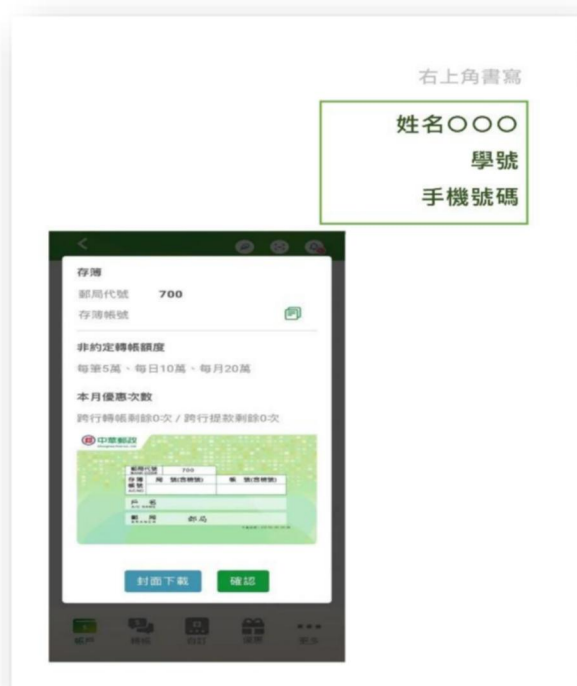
右上角書寫

姓名○○○

學號

手機號碼

存簿

郵局代號 700

存簿帳號

非約定轉帳額度

每筆5萬、每日10萬、每月20萬

本月優惠次數

跨行轉帳剩餘0次 / 跨行提款剩餘0次

中華郵政

| 郵局代號 | 700 |
|---|---|
| 存簿帳號 | 局 號(含檢號) 帳 號(含檢號) |
| 戶名 | |
| 郵局 | 郵局 |

封面下載 確認

帳戶 轉帳 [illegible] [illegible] 更多